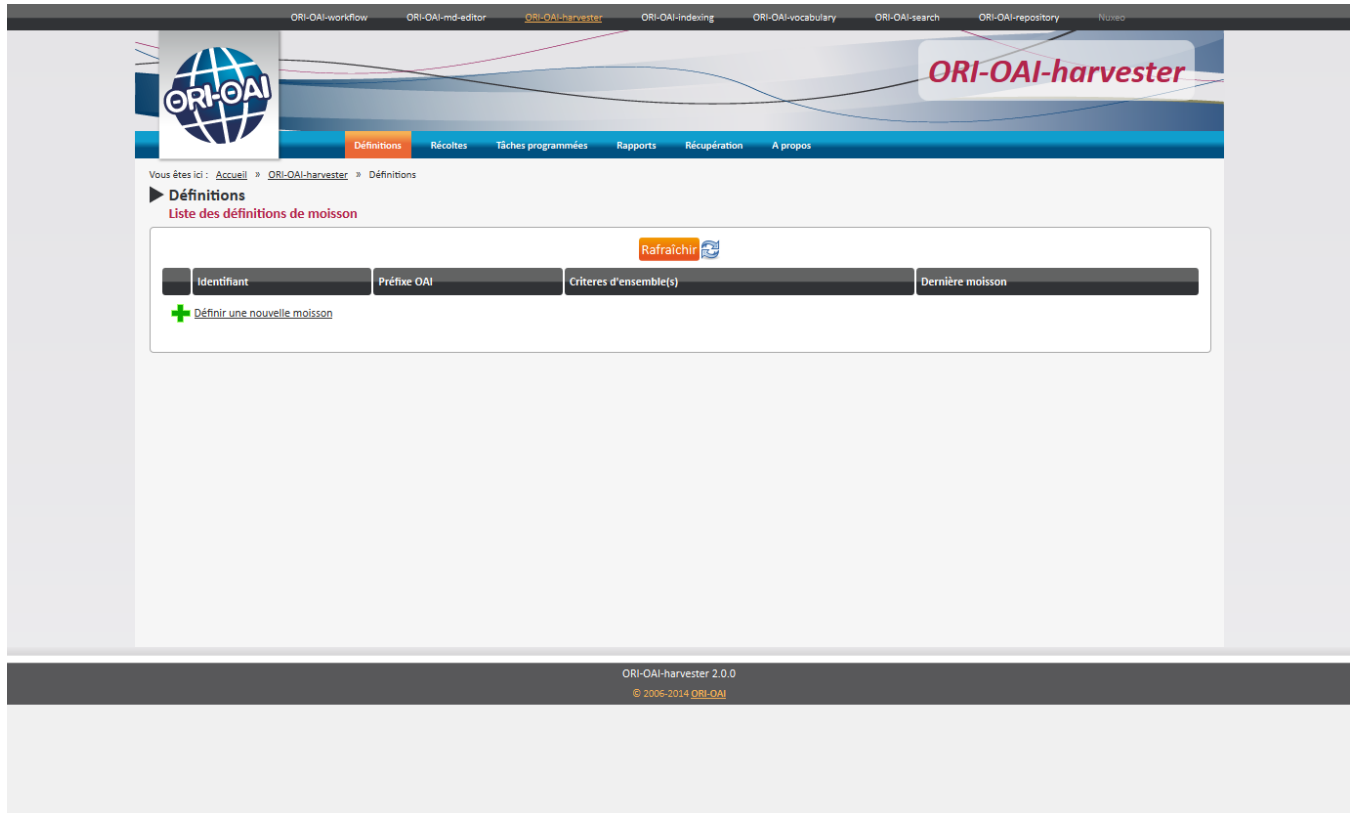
ORI-OAI-workflow ORI-OAI-md-editor ORI-OAI-harvester ORI-OAI-indexing ORI-OAI-vocabulary ORI-OAI-search ORI-OAI-repository Nuxeo

ORI-OAI

ORI-OAI-harvester

Définitions Récoltes Tâches programmées Rapports Récupération A propos

Vous êtes ici : Accueil » ORI-OAI-harvester » Définitions

Définitions

Liste des définitions de moisson

Rafraîchir

| | Identifiant | Préfixe OAI | Criteres d'ensemble(s) | Dernière moisson |
|---|---|---|---|---|

Définir une nouvelle moisson

ORI-OAI-harvester 2.0.0

© 2006-2014 ORI-OAI